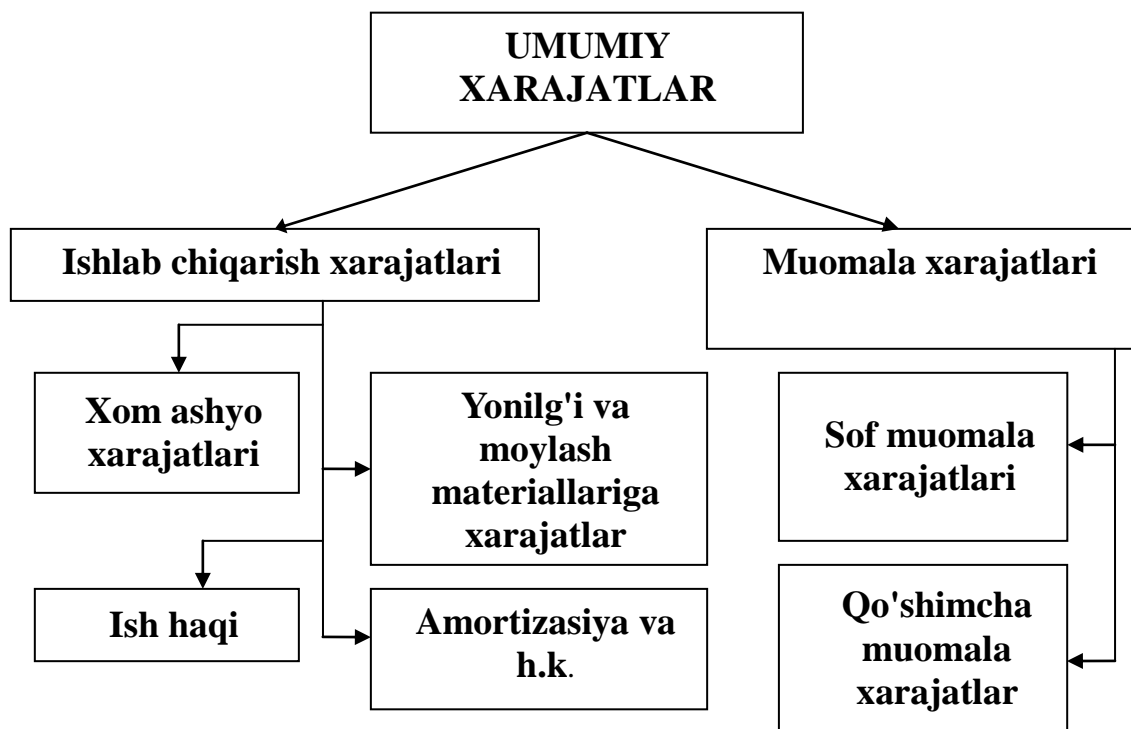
UMUMIY XARAJATLAR

Ishlab chiqarish xarajatlari

Muomala xarajatlari

Xom ashyo xarajatlari

Yonilg'i va moylash materiallariga xarajatlar

Ish haqi

Amortizasiya va h.k.

Sof muomala xarajatlari

Qo'shimcha muomala xarajatlar